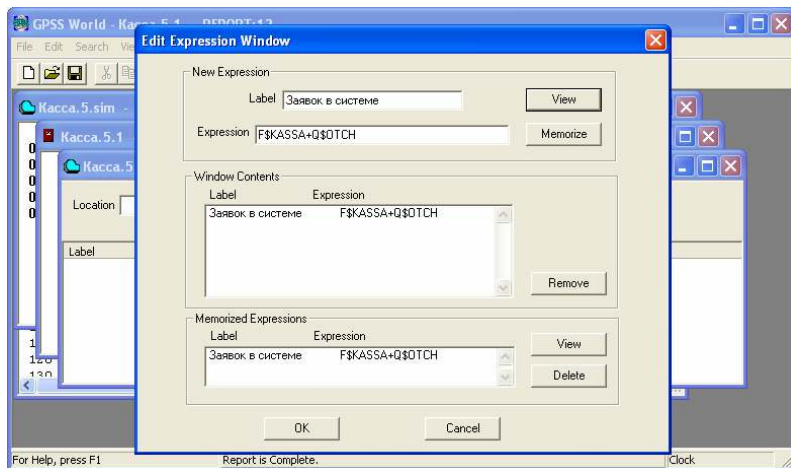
GPSS World - Касса.5.1 - REPORT:12

File Edit Search Vi

Касса.5.sim

Касса.5.1

Касса.5

Location

Label

Edit Expression Window

New Expression

Label Заявок в системе

View

Expression F$KASSA+Q$OTCH

Memorize

Window Contents

Label Expression

Заявок в системе F$KASSA+Q$OTCH

Remove

Memorized Expressions

Label Expression

Заявок в системе F$KASSA+Q$OTCH

View

Delete

OK

Cancel

For Help, press F1

Report is Complete.

Clock